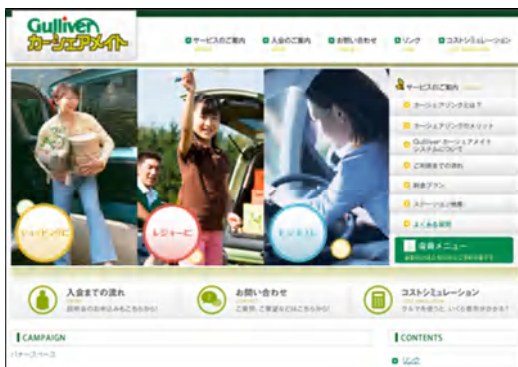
Gulliver
カーシェアメイト

サービスのご案内
入会のご案内
お問い合わせ
リンク
コストシミュレーション

ショッピングに
レジャーに
ビジネスに

サービスのご案内
カーシェアリングとは？
カーシェアリングのメリット
Gulliver カーシェアメイト システムについて
ご利用までの流れ
料金プラン
ステーション情報
よくある質問
会員メニュー

入会までの流れ
お問い合わせ
コストシミュレーション

CAMPAIGN
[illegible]

CONTENTS
リンク